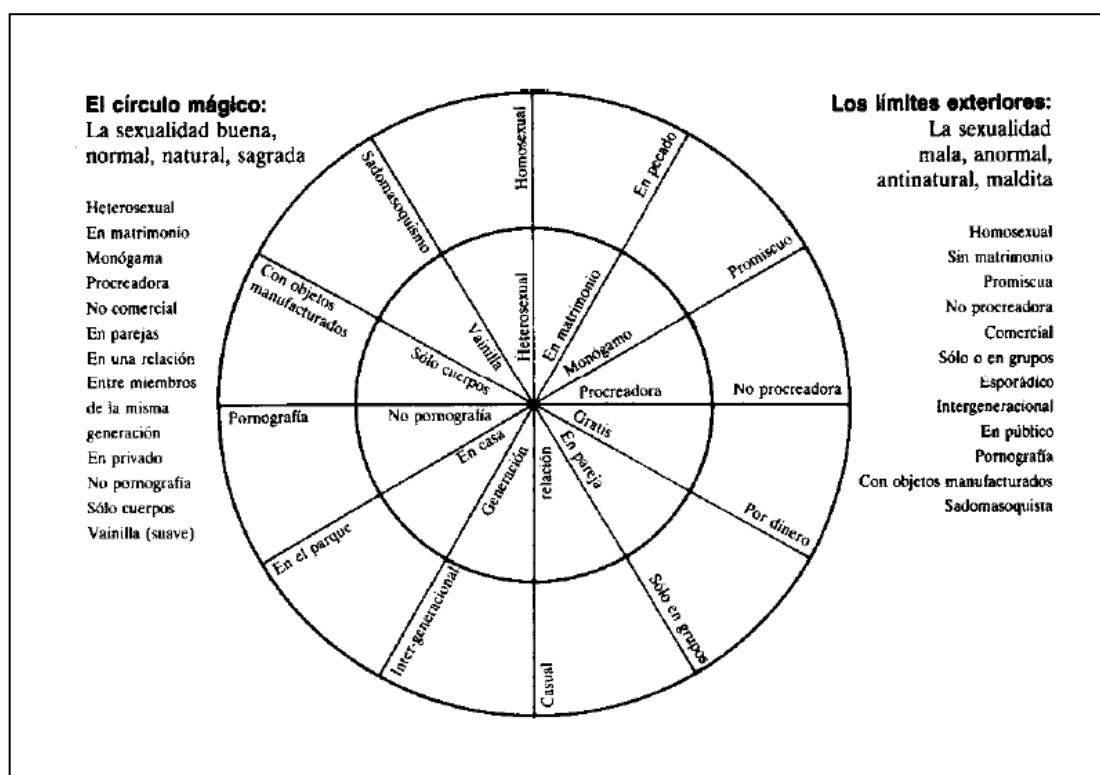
El círculo mágico:
La sexualidad buena, normal, natural, sagrada

Heterosexual
En matrimonio
Monógama
Procreadora
No comercial
En parejas
En una relación
Entre miembros de la misma generación
En privado
No pornografía
Sólo cuerpos
Vainilla (suave)

Los límites exteriores:
La sexualidad mala, anormal, antinatural, maldita

Homosexual
Sin matrimonio
Promiscua
No procreadora
Comercial
Sólo o en grupos
Esporádico
Intergeneracional
En público
Pornografía
Con objetos manufacturados
Sadomasoquista

Heterosexual
En matrimonio
Monógamo
Procreadora
Gratis
En pareja
relación
Generación
En casa
No pornografía
Sólo cuerpos
Vainilla

Homosexual
En pecado
Promiscuo
No procreadora
Por dinero
Sólo en grupos
Casual
Inter-generacional
En el parque
Pornografía
Con objetos manufacturados
Sadomasoquismo